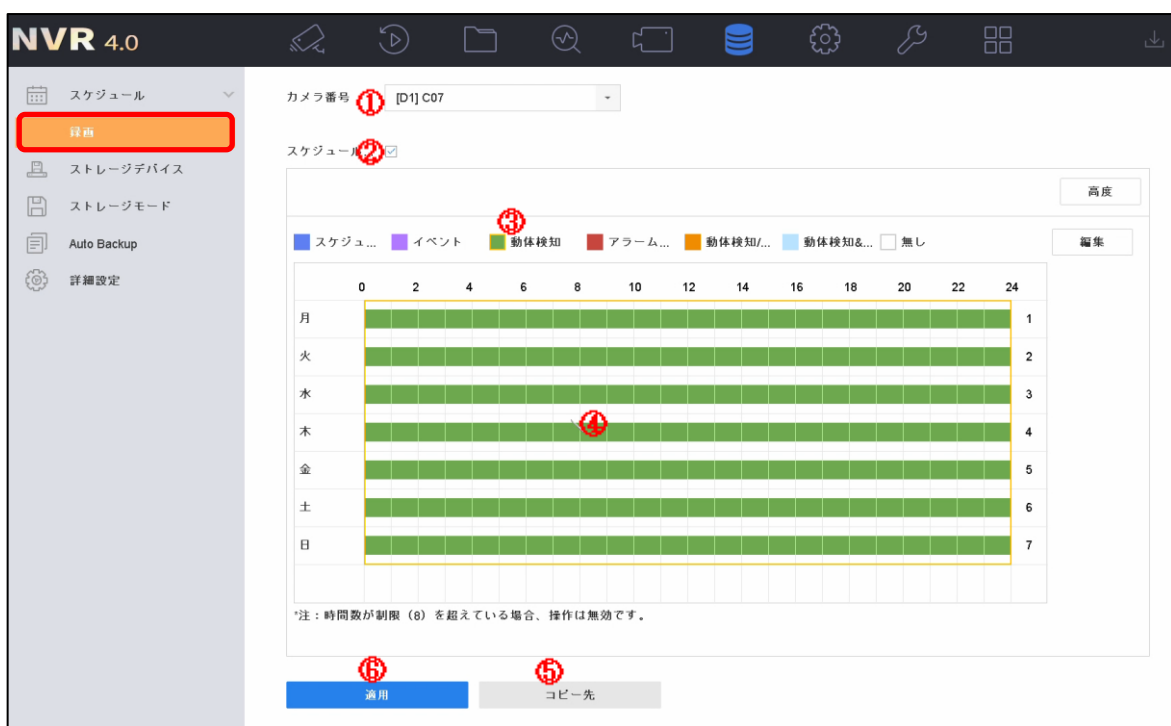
NVR 4.0

スケジュール
録画
ストレージデバイス
ストレージモード
Auto Backup
詳細設定

カメラ番号 ① [D1] C07

スケジュール ②

高度

③
スケジュ… イベント 動体検知 アラーム… 動体検知/… 動体検知&… 無し

編集

| | 0 | 2 | 4 | 6 | 8 | 10 | 12 | 14 | 16 | 18 | 20 | 22 | 24 | |
|---|---|---|---|---|---|---|---|---|---|---|---|---|---|---|
| 月 | | | | | | | | | | | | | | 1 |
| 火 | | | | | | | | | | | | | | 2 |
| 水 | | | | | | | | | | | | | | 3 |
| 木 | | | | | | ④ | | | | | | | | 4 |
| 金 | | | | | | | | | | | | | | 5 |
| 土 | | | | | | | | | | | | | | 6 |
| 日 | | | | | | | | | | | | | | 7 |

*注：時間数が制限（8）を超えている場合、操作は無効です。

⑥ ⑤
適用 コピー先